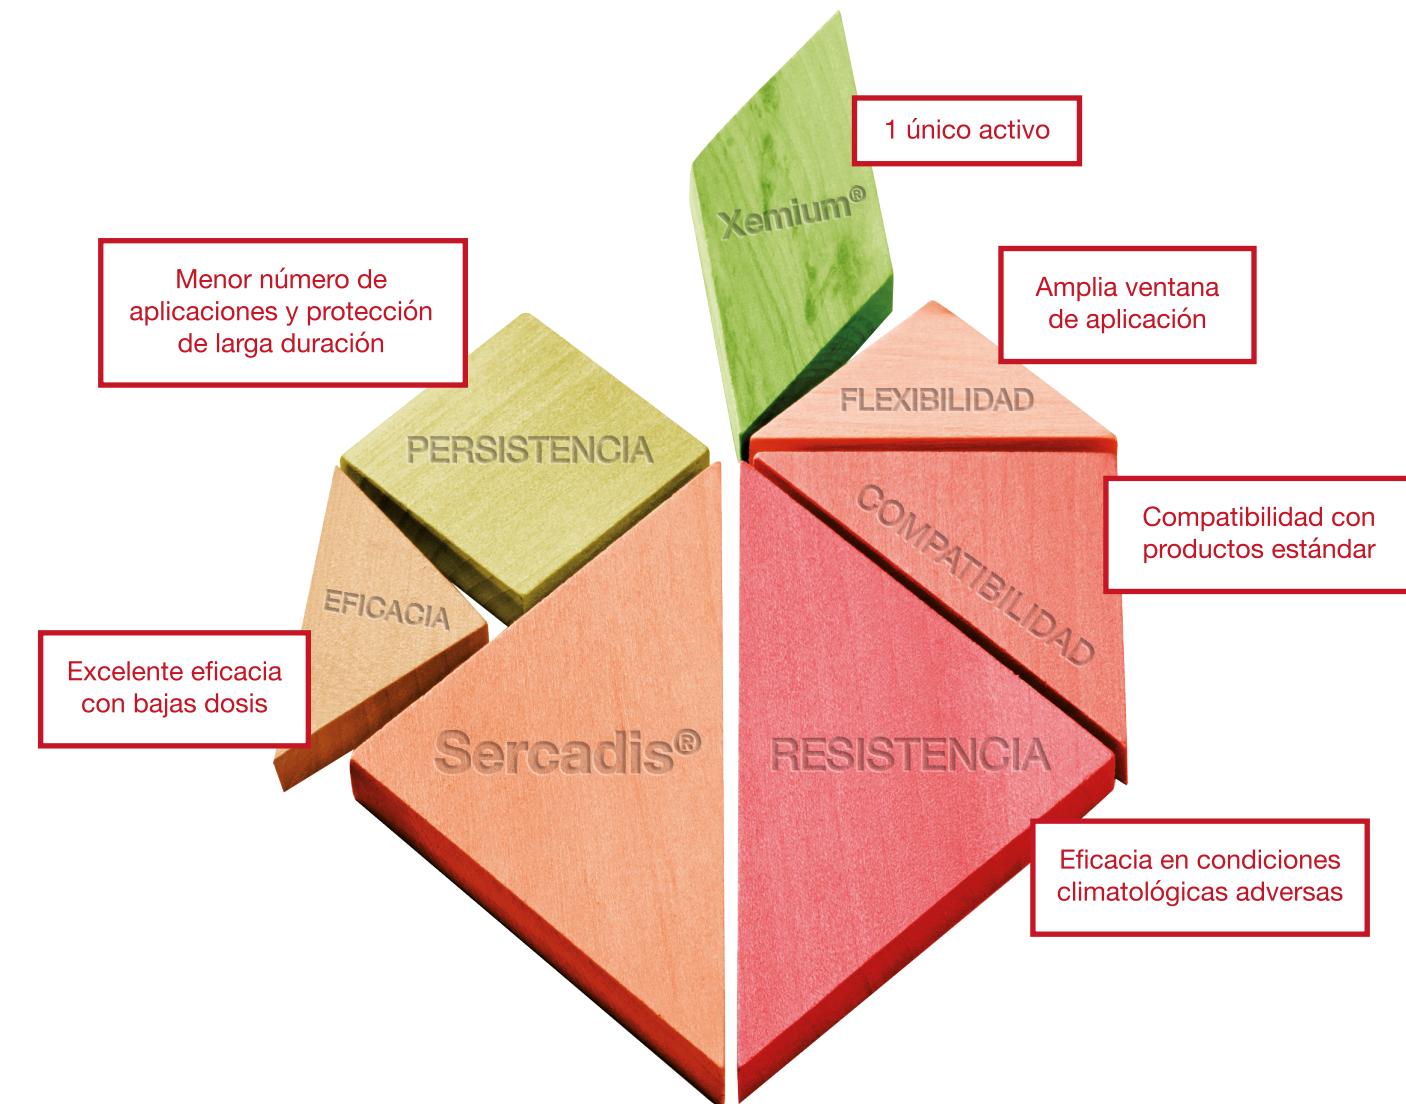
Xemium®

1 único activo

Menor número de aplicaciones y protección de larga duración

Amplia ventana de aplicación

FLEXIBILIDAD

PERSISTENCIA

COMPATIBILIDAD

Compatibilidad con productos estándar

EFICACIA

Excelente eficacia con bajas dosis

Sercadis®

RESISTENCIA

Eficacia en condiciones climatológicas adversas